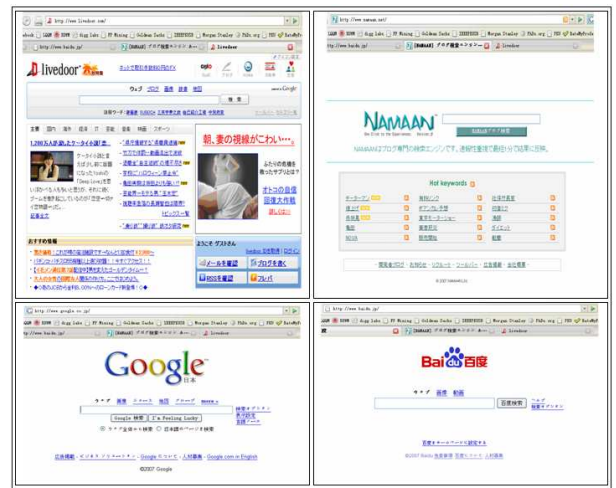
http://www.livedoor.com/

livedoor

ウェブ ブログ 画像 辞書 地図

検索

朝、妻の視線がこわい…。

オトコの自信回復大作戦

おすすめの情報

ようこそ ゲストさん

メールを確認

ブログを書く

RSSを確認

フレパ

http://www.namaan.net/

NAMAAN

Hot keywords

http://www.google.co.jp/

Google 日本

ウェブ 画像 グループ ニュース

Google 検索 I'm Feeling Lucky

©2007 Google

http://www.baidu.jp/

Bai 百度

ウェブ 画像 動画

百度検索

©2007 Baidu